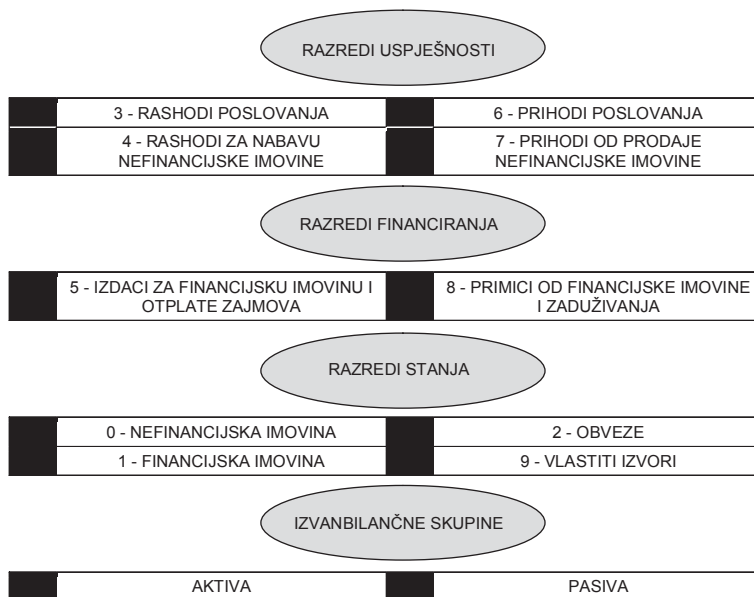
RAZREDI USPJEŠNOSTI

3 - RASHODI POSLOVANJA

4 - RASHODI ZA NABAVU NEFINANCIJSKE IMOVINE

6 - PRIHODI POSLOVANJA

7 - PRIHODI OD PRODAJE NEFINANCIJSKE IMOVINE

RAZREDI FINANCIRANJA

5 - IZDACI ZA FINANCIJSKU IMOVINU I OTPLATE ZAJMOVA

8 - PRIMICI OD FINANCIJSKE IMOVINE I ZADUŽIVANJA

RAZREDI STANJA

0 - NEFINANCIJSKA IMOVINA

1 - FINANCIJSKA IMOVINA

2 - OBVEZE

9 - VLASTITI IZVORI

IZVANBILANČNE SKUPINE

AKTIVA

PASIVA